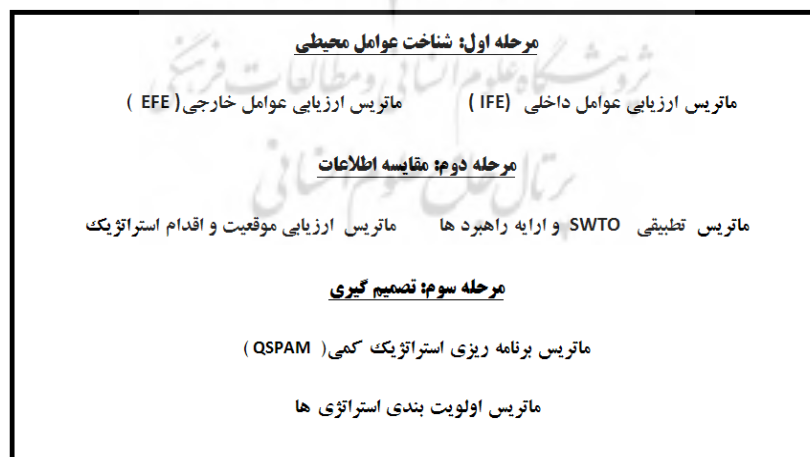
مرحله اول: شناخت عوامل محیطی

ماتریس ارزیابی عوامل داخلی (IFE) ماتریس ارزیابی عوامل خارجی (EFE)

مرحله دوم: مقایسه اطلاعات

ماتریس تطبیقی SWTO و ارایه راهبرد ها ماتریس ارزیابی موقعیت و اقدام استراتژیک

مرحله سوم: تصمیم گیری

ماتریس برنامه ریزی استراتژیک کمی (QSPAM)

ماتریس اولویت بندی استراتژی ها

پژوهشگاه علوم انسانی و مطالعات فرهنگی
پرتال جامع علوم انسانی